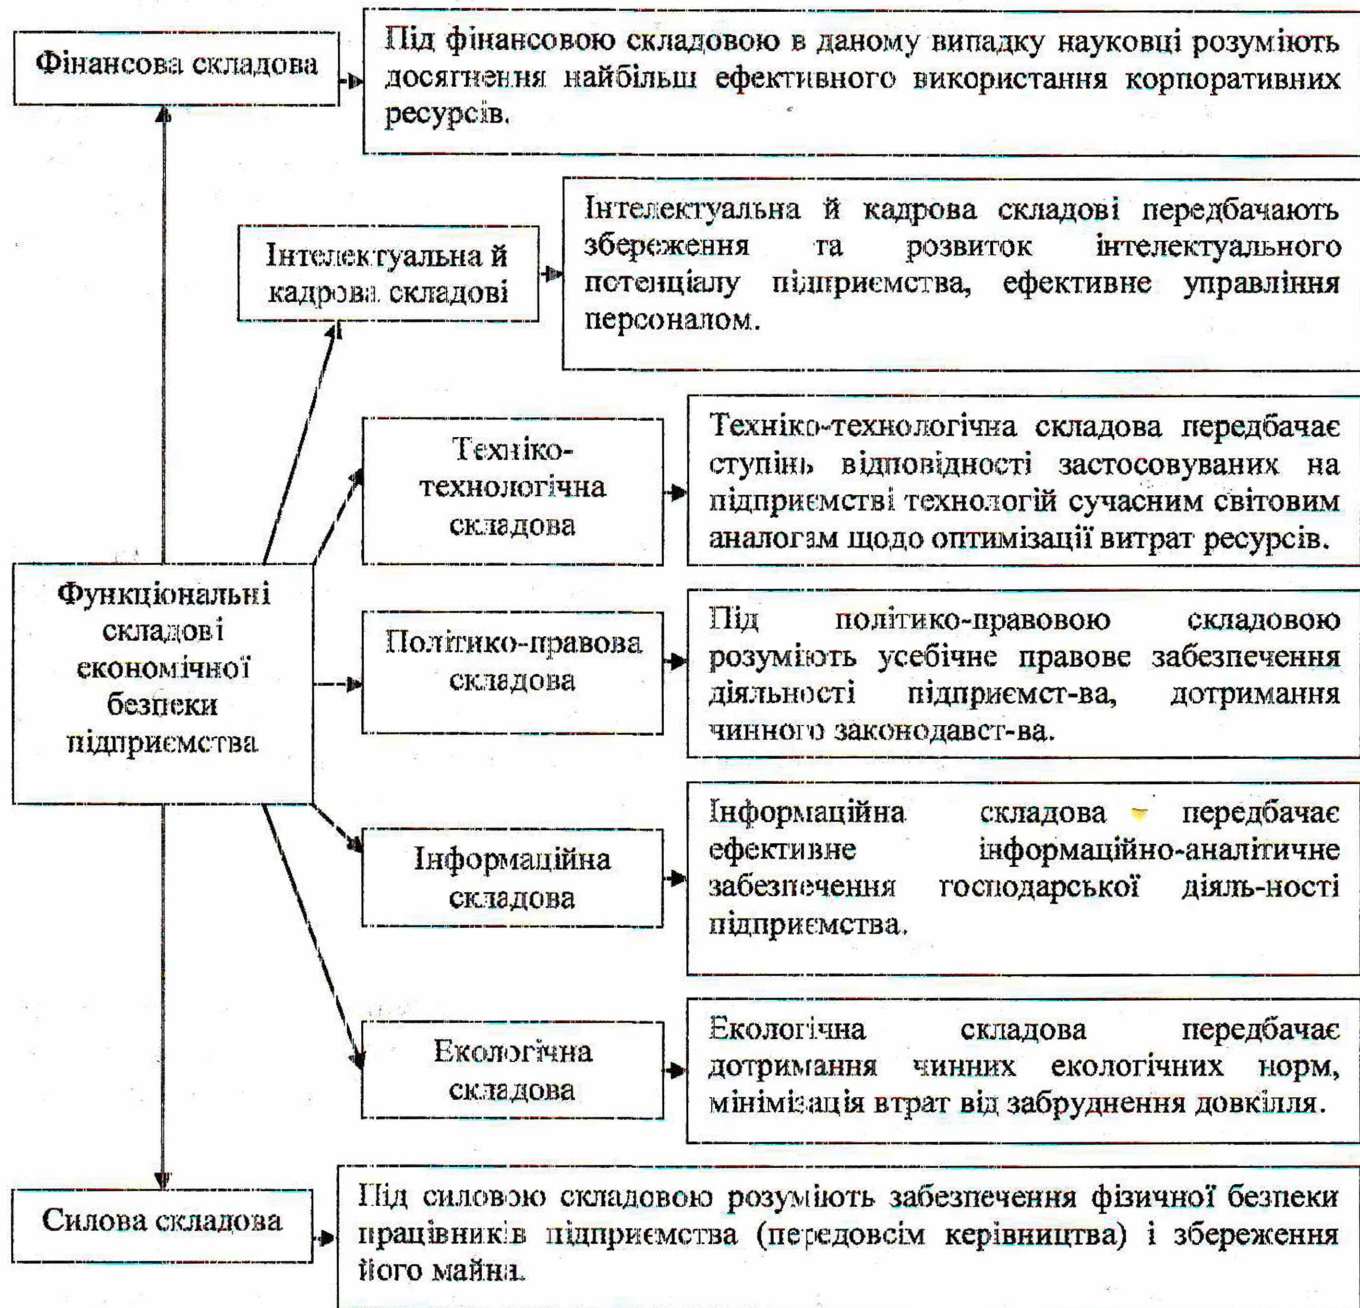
Фінансова складова

Під фінансовою складовою в даному випадку науковці розуміють досягнення найбільш ефективного використання корпоративних ресурсів.

Інтелектуальна й кадрова складові

Інтелектуальна й кадрова складові передбачають збереження та розвиток інтелектуального потенціалу підприємства, ефективне управління персоналом.

Техніко-технологічна складова

Техніко-технологічна складова передбачає ступінь відповідності застосовуваних на підприємстві технологій сучасним світовим аналогам щодо оптимізації витрат ресурсів.

Функціональні складові економічної безпеки підприємства

Політико-правова складова

Під політико-правовою складовою розуміють усебічне правове забезпечення діяльності підприємст-ва, дотримання чинного законодавст-ва.

Інформаційна складова

Інформаційна складова передбачає ефективне інформаційно-аналітичне забезпечення господарської діяль-ності підприємства.

Екологічна складова

Екологічна складова передбачає дотримання чинних екологічних норм, мінімізація втрат від забруднення довкілля.

Силова складова

Під силовою складовою розуміють забезпечення фізичної безпеки працівників підприємства (передовсім керівництва) і збереження його майна.